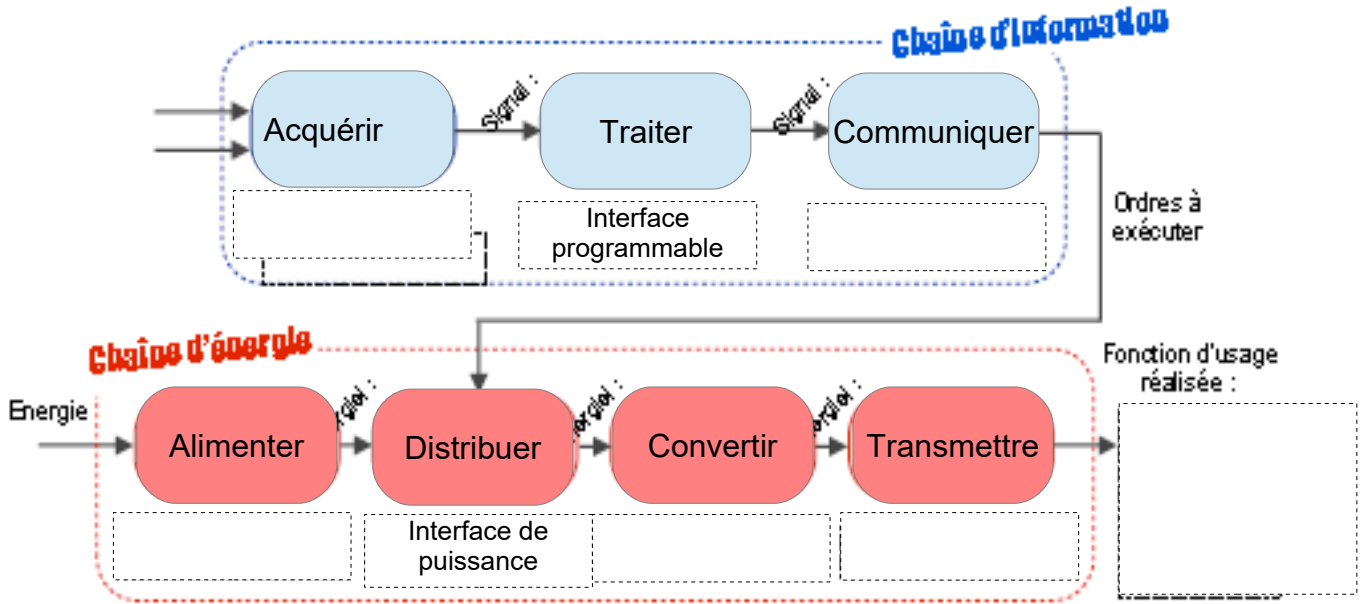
Chaîne d'information

Acquérir

Signal :

Traiter

Signal :

Communiquer

Interface programmable

Ordres à exécuter

Chaîne d'énergie

Fonction d'usage réalisée :

Energie

Alimenter

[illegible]rgie :

Distribuer

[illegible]ergie :

Convertir

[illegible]ergie :

Transmettre

Interface de puissance